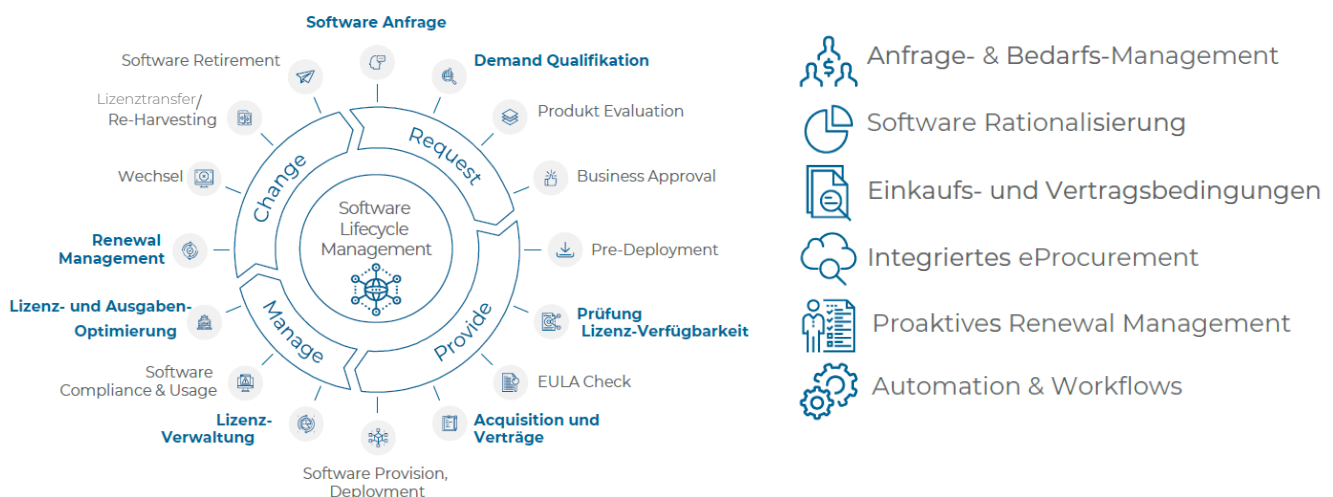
Software Anfrage

Demand Qualifikation

Produkt Evaluation

Business Approval

Pre-Deployment

Prüfung Lizenz-Verfügbarkeit

EULA Check

Acquisition und Verträge

Software Provision, Deployment

Lizenz-Verwaltung

Software Compliance & Usage

Lizenz- und Ausgaben-Optimierung

Renewal Management

Wechsel

Lizenztransfer/ Re-Harvesting

Software Retirement

Request

Provide

Manage

Change

Software Lifecycle Management

Anfrage- & Bedarfs-Management

Software Rationalisierung

Einkaufs- und Vertragsbedingungen

Integriertes eProcurement

Proaktives Renewal Management

Automation & Workflows